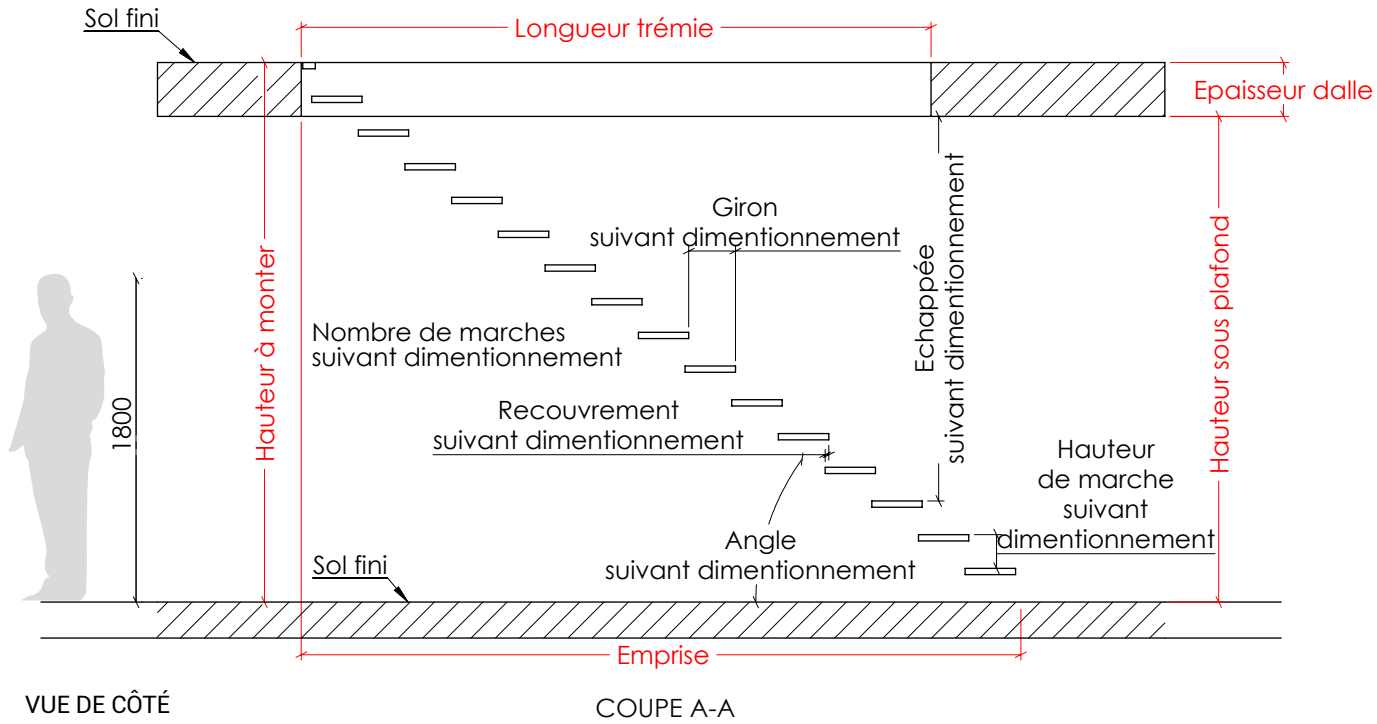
Sol fini

Longueur trémie

Epaisseur dalle

Giron
suivant dimentionnement

Echappée
suivant dimentionnement

Hauteur sous plafond

Hauteur à monter

1800

Nombre de marches
suivant dimentionnement

Recouvrement
suivant dimentionnement

Hauteur
de marche
suivant
dimentionnement

Angle
suivant dimentionnement

Sol fini

Emprise

VUE DE CÔTÉ

COUPE A-A